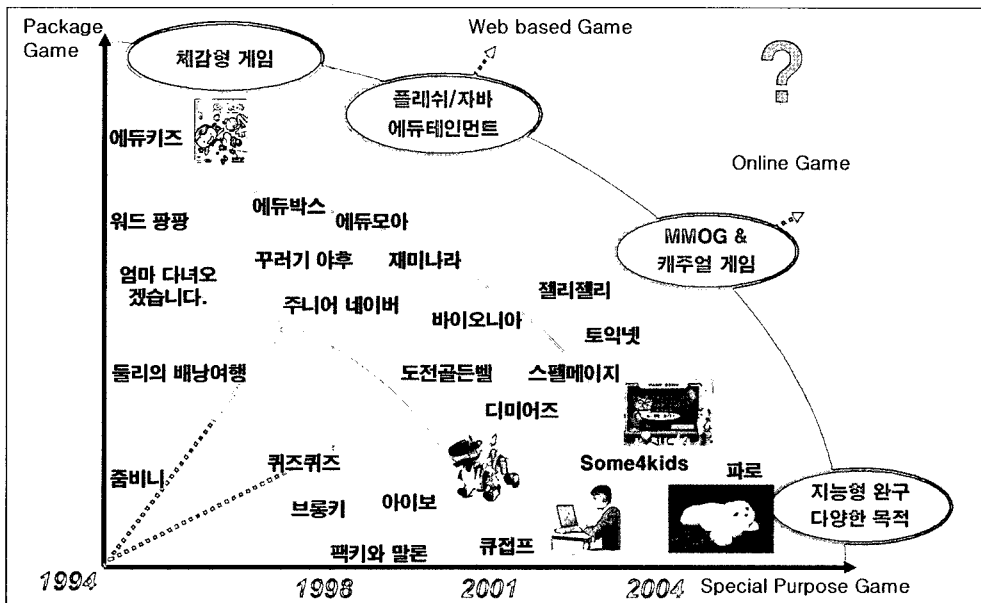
Package Game

Web based Game

체감형 게임

플래쉬/자바 에듀테인먼트

?

에듀키즈

Online Game

워드 팡팡

에듀박스

에듀모아

MMOG & 캐주얼 게임

엄마 다녀오겠습니다.

꾸러기 야후

재미나라

젤리젤리

주니어 네이버

바이오니아

토익넷

둘리의 배낭여행

도전골든벨

스펠메이지

디미어즈

퀴즈퀴즈

Some4kids

줌비니

파로

브룽키

아이보

지능형 완구 다양한 목적

팩키와 말론

큐접프

1994

1998

2001

2004

Special Purpose Game